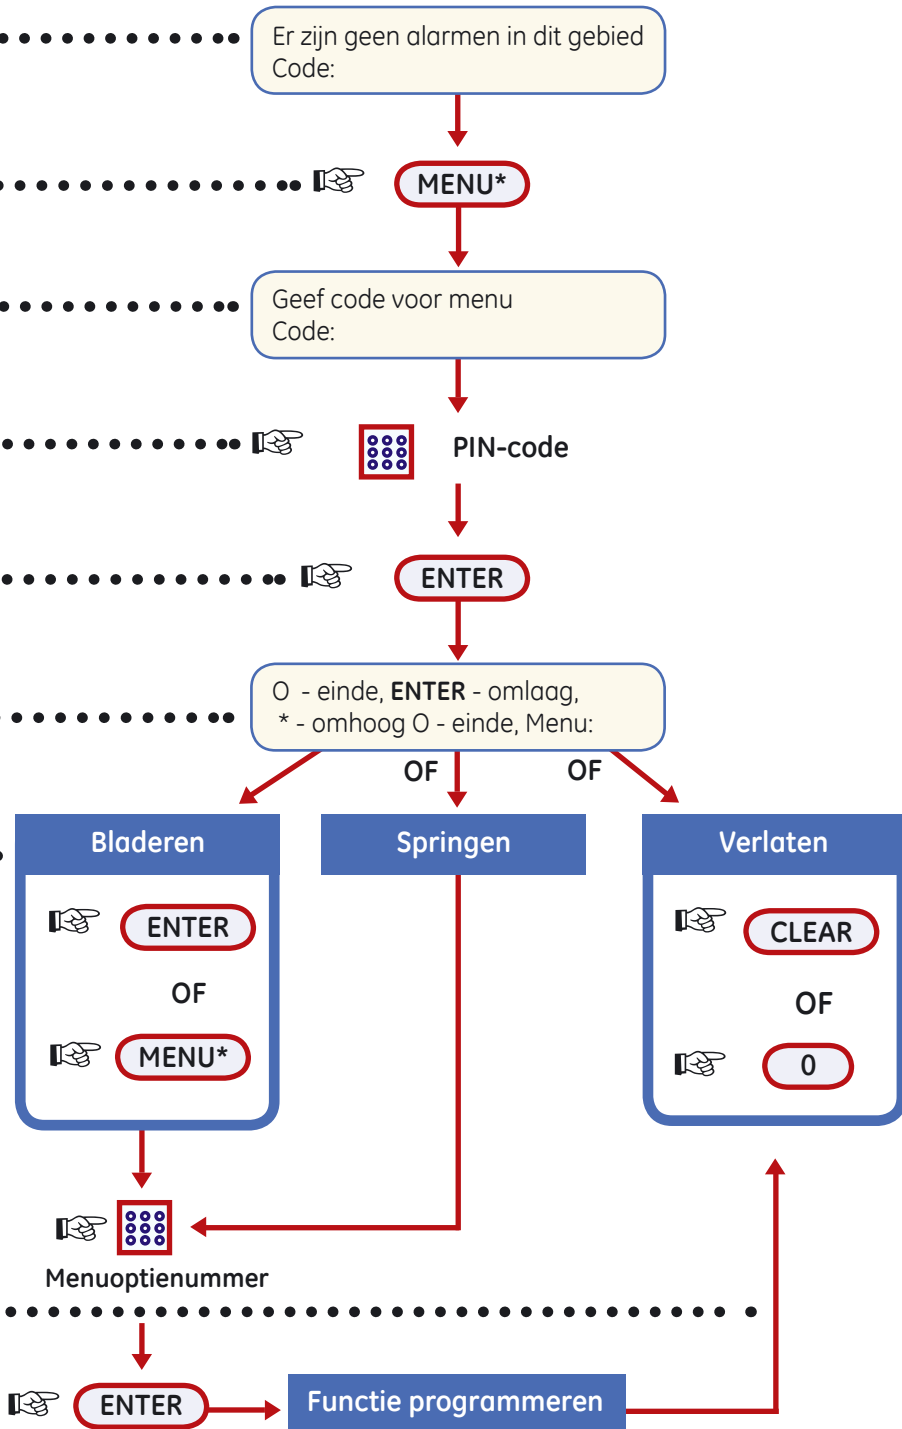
Er zijn geen alarmen in dit gebied
Code:

MENU*

Geef code voor menu
Code:

PIN-code

ENTER

0 - einde, **ENTER** - omlaag,
* - omhoog 0 - einde, Menu:

OF

OF

Bladeren

ENTER

OF

MENU*

Springen

Verlaten

CLEAR

OF

0

Menuoptienummer

ENTER

Functie programmeren